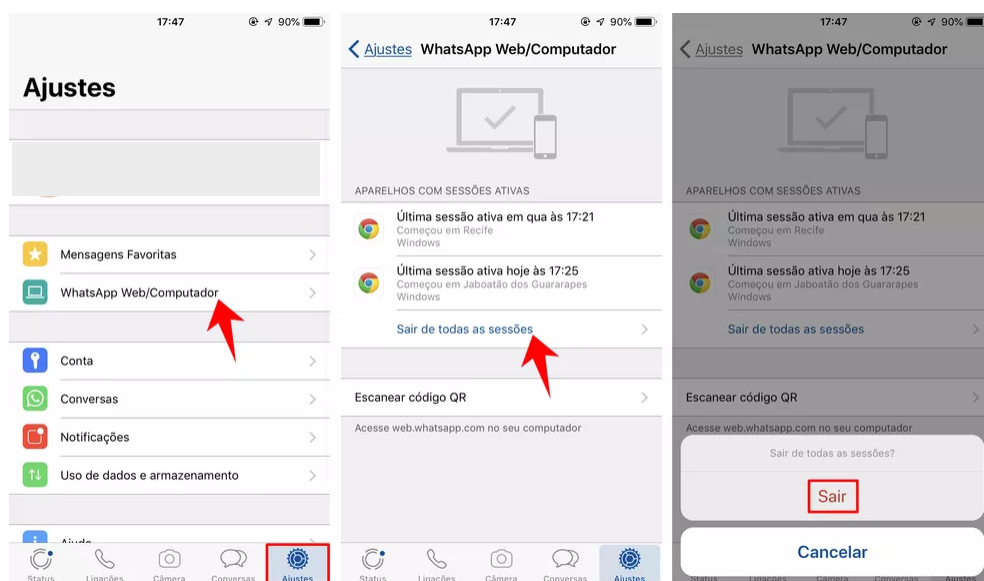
17:47 90%

Ajustes

Mensagens Favoritas

WhatsApp Web/Computador

Conta

Conversas

Notificações

Uso de dados e armazenamento

Ajuda

Status Ligações Câmera Conversas Ajustes

17:47 90%

< Ajustes WhatsApp Web/Computador

APARELHOS COM SESSÕES ATIVAS

Última sessão ativa em qua às 17:21
Começou em Recife
Windows

Última sessão ativa hoje às 17:25
Começou em Jaboatão dos Guararapes
Windows

Sair de todas as sessões

Escanear código QR

Acesse web.whatsapp.com no seu computador

Status Ligações Câmera Conversas Ajustes

17:47 90%

< Ajustes WhatsApp Web/Computador

APARELHOS COM SESSÕES ATIVAS

Última sessão ativa em qua às 17:21
Começou em Recife
Windows

Última sessão ativa hoje às 17:25
Começou em Jaboatão dos Guararapes
Windows

Sair de todas as sessões

Escanear código QR

Acesse web.whatsapp.com no seu computador

Sair de todas as sessões?

Sair

Cancelar

Status Ligações Câmera Conversas Ajustes